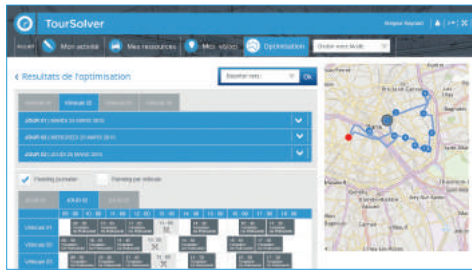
TourSolver

Accueil Mon activité Mes ressources Mes visites Optimisation

‹ Résultats de l'optimisation

Exporter vers... Ok

Véhicule 01 Véhicule 02 Véhicule 03 Véhicule 04

JOUR 01 | MARDI 26 MARS 2013
JOUR 02 | MERCREDI 27 MARS 2013
JOUR 03 | JEUDI 28 MARS 2013

Planning journalier Planning par véhicule

JOUR 01 JOUR 02 JOUR 03

Véhicule 01
Véhicule 02
Véhicule 03

08:00 09:00 10:00 11:00 12:00 13:00 14:00 15:00 16:00 17:00 18:00